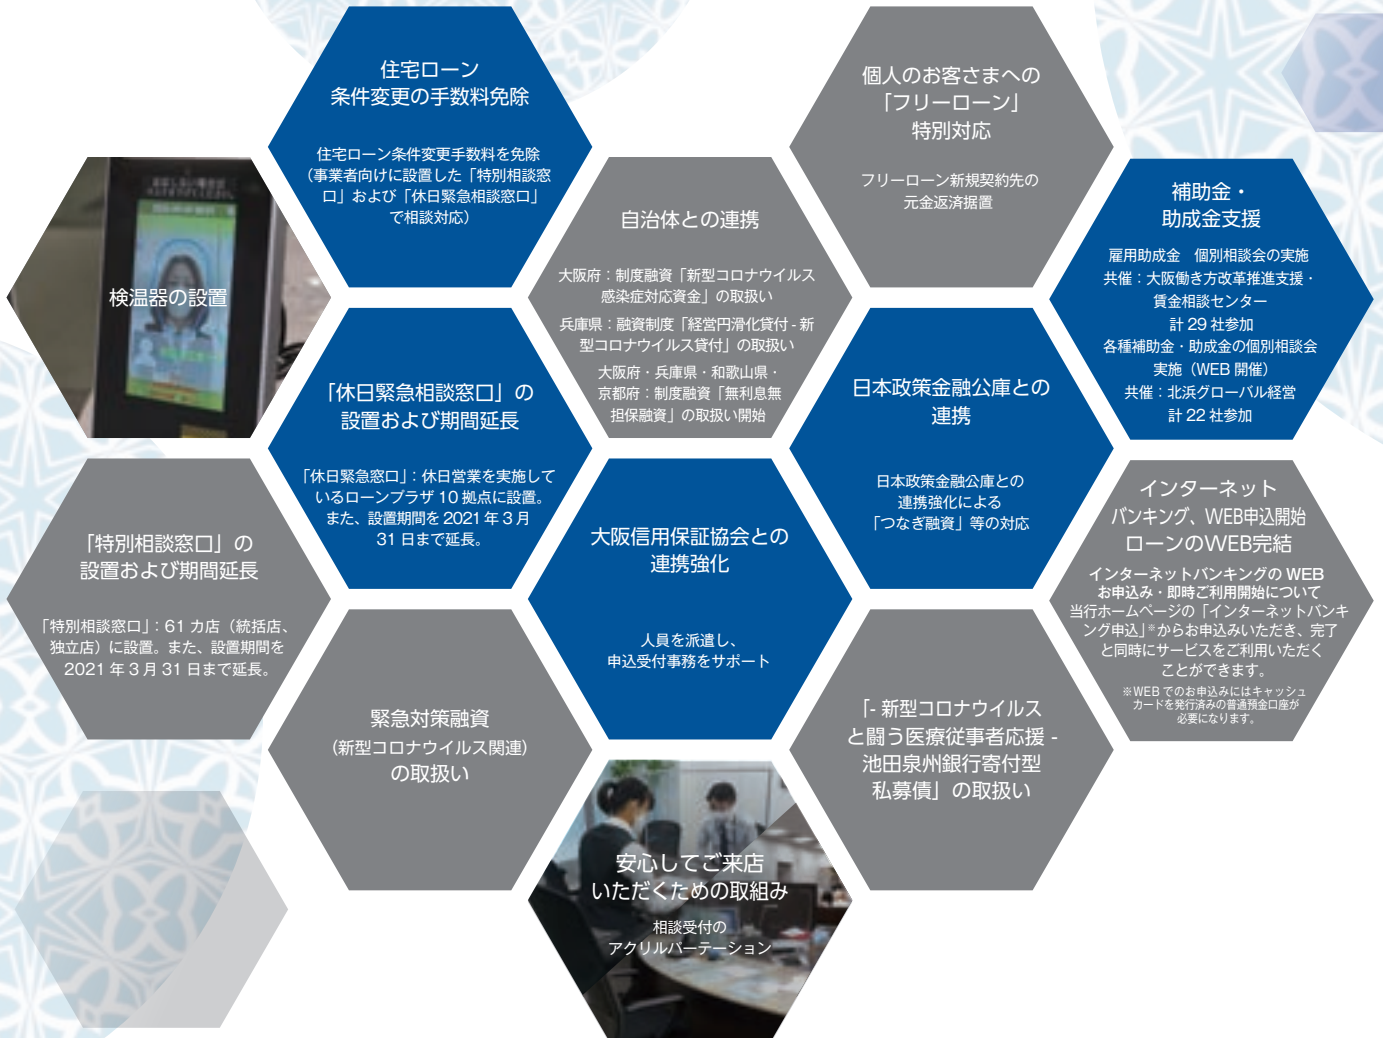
住宅ローン
条件変更の手数料免除

住宅ローン条件変更手数料を免除（事業者向けに設置した「特別相談窓口」および「休日緊急相談窓口」で相談対応）

個人のお客さまへの
「フリーローン」
特別対応

フリーローン新規契約先の元金返済据置

検温器の設置

自治体との連携

大阪府：制度融資「新型コロナウイルス感染症対応資金」の取扱い

兵庫県：融資制度「経営円滑化貸付 - 新型コロナウイルス貸付」の取扱い

大阪府・兵庫県・和歌山県・京都府：制度融資「無利息無担保融資」の取扱い開始

補助金・
助成金支援

雇用助成金　個別相談会の実施
共催：大阪働き方改革推進支援・賃金相談センター
計 29 社参加
各種補助金・助成金の個別相談会実施（WEB 開催）
共催：北浜グローバル経営
計 22 社参加

「休日緊急相談窓口」の
設置および期間延長

「休日緊急窓口」：休日営業を実施しているローンプラザ 10 拠点に設置。また、設置期間を 2021 年 3 月 31 日まで延長。

日本政策金融公庫との
連携

日本政策金融公庫との連携強化による「つなぎ融資」等の対応

「特別相談窓口」の
設置および期間延長

「特別相談窓口」：61 カ店（統括店、独立店）に設置。また、設置期間を 2021 年 3 月 31 日まで延長。

大阪信用保証協会との
連携強化

人員を派遣し、申込受付事務をサポート

インターネット
バンキング、WEB申込開始
ローンのWEB完結

インターネットバンキングの WEB お申込み・即時ご利用開始について
当行ホームページの「インターネットバンキング申込」※からお申込みいただき、完了と同時にサービスをご利用いただくことができます。
※WEB でのお申込みにはキャッシュカードを発行済みの普通預金口座が必要になります。

緊急対策融資
（新型コロナウイルス関連）
の取扱い

「- 新型コロナウイルスと闘う医療従事者応援 -
池田泉州銀行寄付型
私募債」の取扱い

安心してご来店
いただくための取組み

相談受付の
アクリルパーテーション